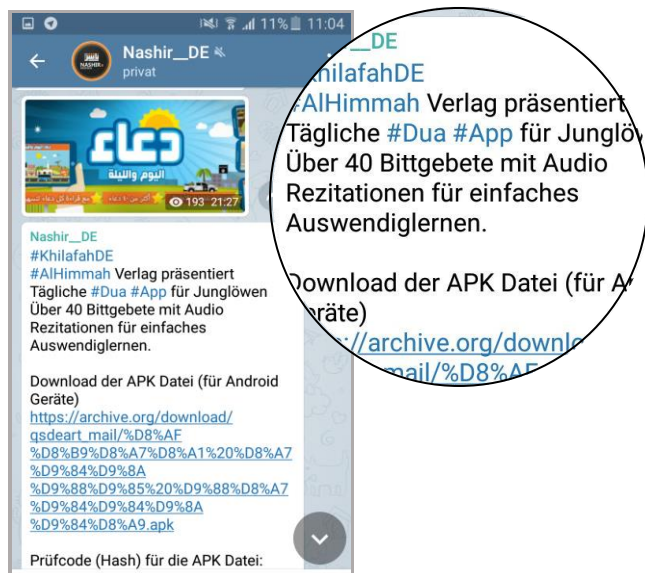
11% 11:04

Nashir__DE
privat

دعاء
اليوم والليلة

193 21:27

Nashir__DE
#KhilafahDE
#AlHimmah Verlag präsentiert Tägliche #Dua #App für Junglöwen Über 40 Bittgebete mit Audio Rezitationen für einfaches Auswendiglernen.

Download der APK Datei (für Android Geräte)
https://archive.org/download/qsdeart_mail/%D8%AF%D8%B9%D8%A7%D8%A1%20%D8%A7%D9%84%D9%8A%D9%88%D9%85%20%D9%88%D8%A7%D9%84%D9%84%D9%8A%D9%84%D8%A9.apk

Prüfcode (Hash) für die APK Datei:

__DE
KhilafahDE
#AlHimmah Verlag präsentiert
Tägliche #Dua #App für Junglöw
Über 40 Bittgebete mit Audio
Rezitationen für einfaches
Auswendiglernen.

Download der APK Datei (für A
eräte)
://archive.org/downlo
mail/%D8%AF